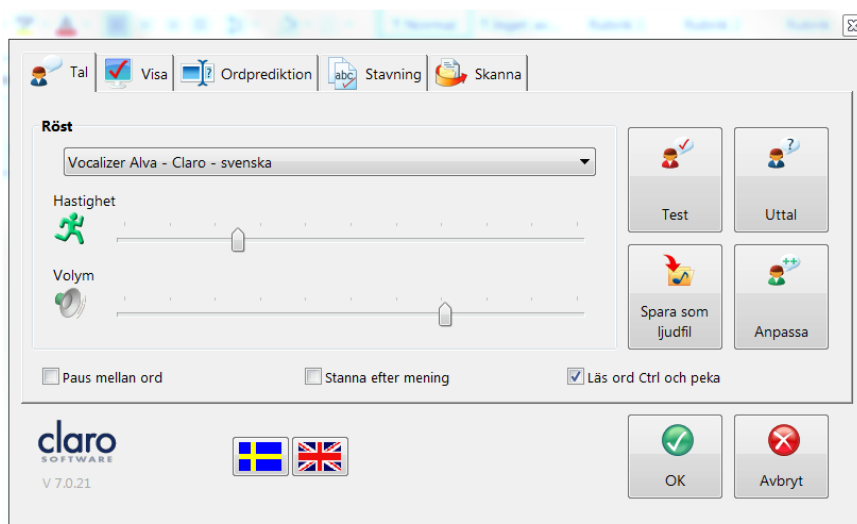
Tal Visa Ordprediktion Stavning Skanna

Röst

Vocalizer Alva - Claro - svenska

Hastighet

Volym

Test

Uttal

Spara som ljudfil

Anpassa

Paus mellan ord

Stanna efter mening

Läs ord Ctrl och peka

claro SOFTWARE

V 7.0.21

OK

Avbryt